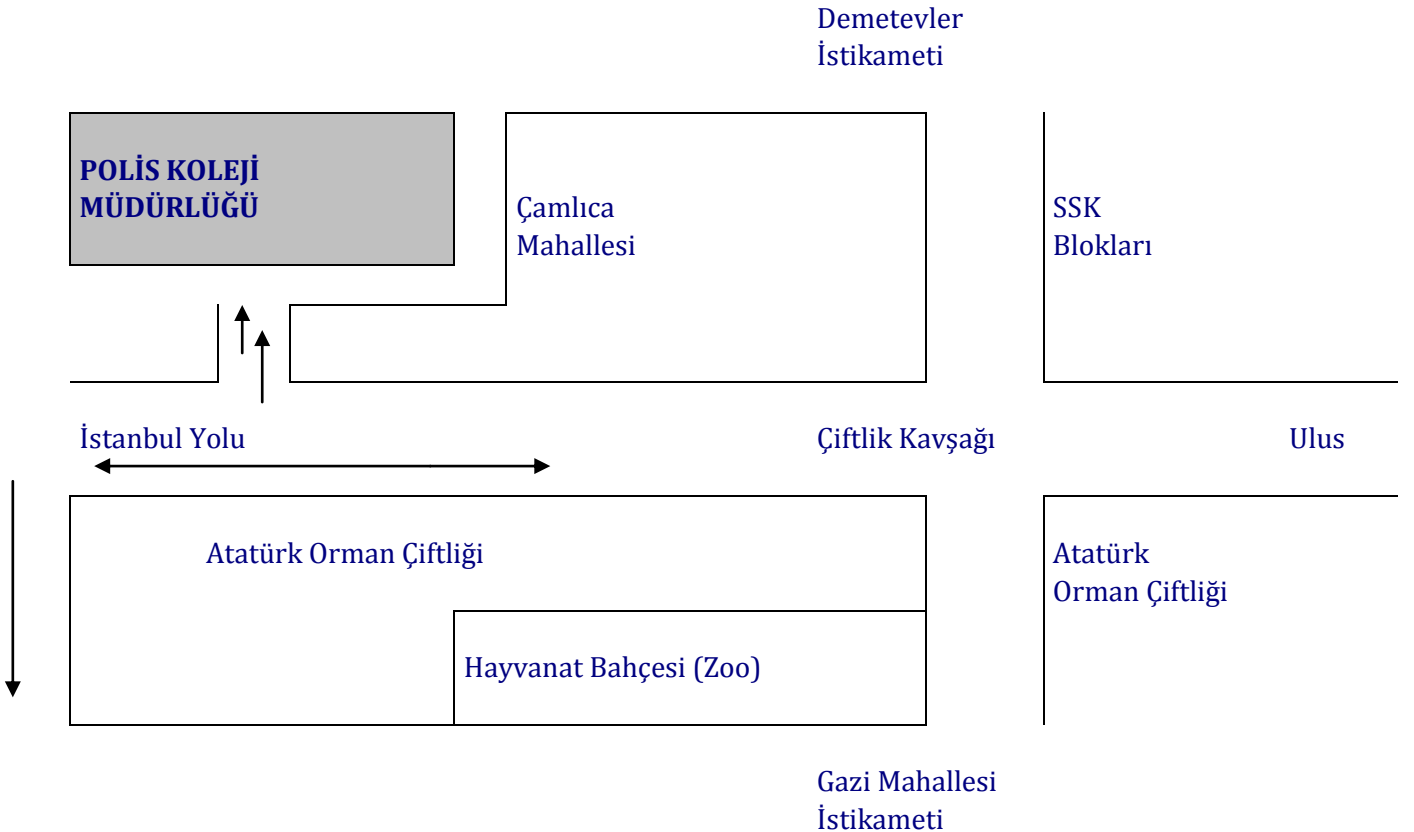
Demetevler
İstikameti

POLİS KOLEJİ
MÜDÜRLÜĞÜ

Çamlıca
Mahallesi

SSK
Blokları

İstanbul Yolu

Çiftlik Kavşağı

Ulus

Atatürk Orman Çiftliği

Atatürk
Orman Çiftliği

Hayvanat Bahçesi (Zoo)

Gazi Mahallesi
İstikameti